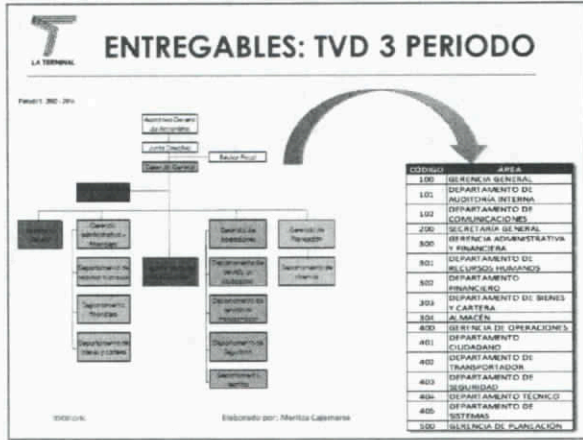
LA TERMINAL

ENTREGABLES: TVD 3 PERIODO

Periodo 3: 2002 - 2014

Asamblea General de Accionistas

Junta Directiva

Revisor Fiscal

Gerencia General

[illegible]

Gerencia administrativa y financiera

Departamento de recursos humanos

Departamento financiero

Departamento de bienes y cartera

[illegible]

Gerencia de operaciones

Departamento de servicio al ciudadano

Departamento de servicio al transportador

Departamento de seguridad

Departamento técnico

Gerencia de Planeación

Departamento de sistemas

| CODIGO | AREA |
|---|---|
| 100 | GERENCIA GENERAL |
| 101 | DEPARTAMENTO DE AUDITORIA INTERNA |
| 102 | DEPARTAMENTO DE COMUNICACIONES |
| 200 | SECRETARIA GENERAL |
| 300 | GERENCIA ADMINISTRATIVA Y FINANCIERA |
| 301 | DEPARTAMENTO DE RECURSOS HUMANOS |
| 302 | DEPARTAMENTO FINANCIERO |
| 303 | DEPARTAMENTO DE BIENES Y CARTERA |
| 304 | ALMACEN |
| 400 | GERENCIA DE OPERACIONES |
| 401 | DEPARTAMENTO CIUDADANO |
| 402 | DEPARTAMENTO DE TRANSPORTADOR |
| 403 | DEPARTAMENTO DE SEGURIDAD |
| 404 | DEPARTAMENTO TECNICO |
| 405 | DEPARTAMENTO DE SISTEMAS |
| 500 | GERENCIA DE PLANEACION |

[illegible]

Elaborado por: Maritza Cajamarca